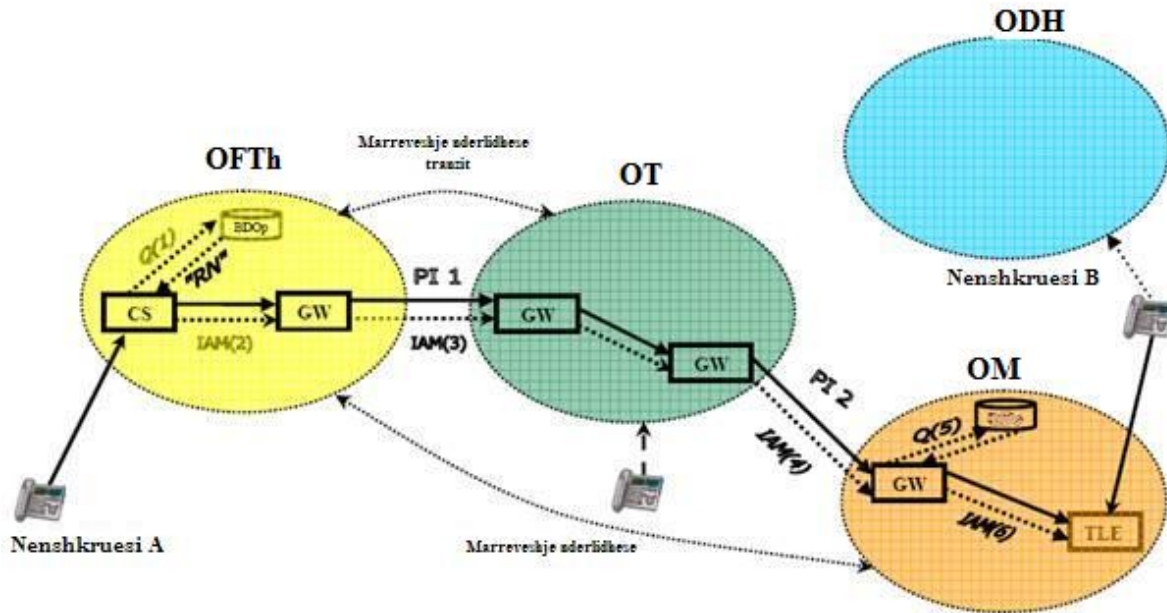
ODH

Marreveshje nderlidhese tranzit

OFTh

OT

Q(1)

BDOp

"RN"

CS

GW

IAM(2)

PI 1

GW

IAM(3)

GW

Nenshkruesi B

OM

PI 2

IAM(4)

Q(5)

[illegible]

GW

IAM(6)

TLE

Nenshkruesi A

Marreveshje nderlidhese